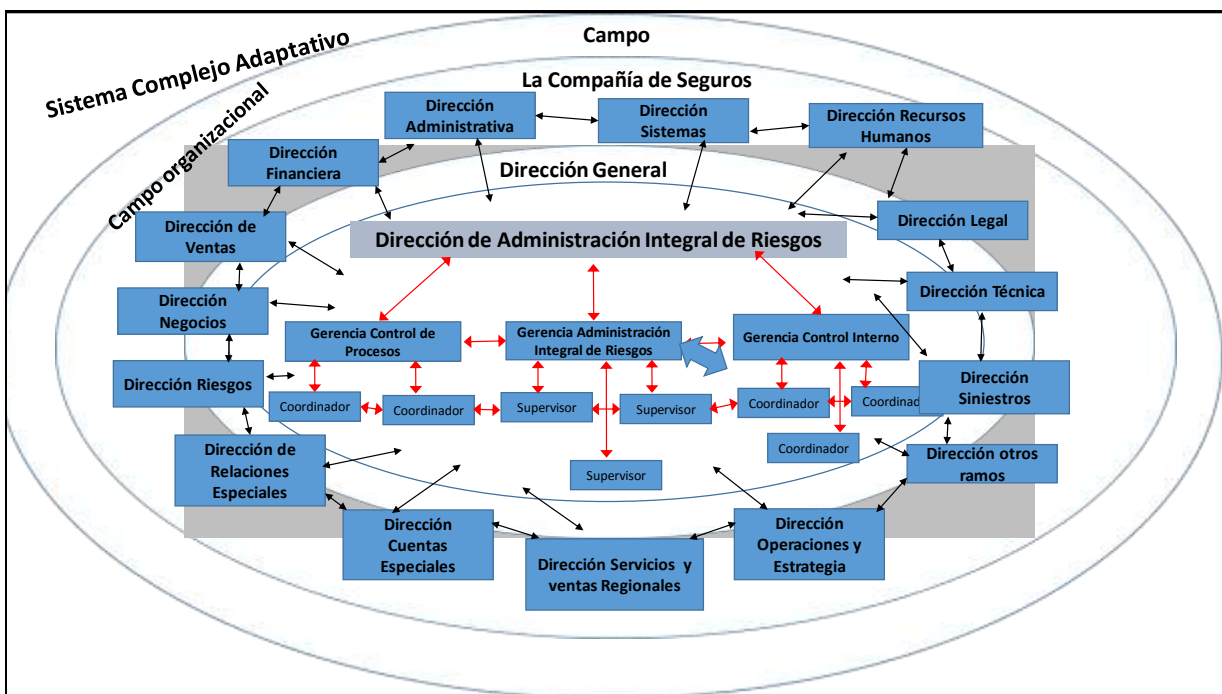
Sistema Complejo Adaptativo

Campo

Campo organizacional

La Compañía de Seguros

Dirección Administrativa

Dirección Sistemas

Dirección Recursos Humanos

Dirección Financiera

Dirección General

Dirección de Ventas

Dirección Legal

Dirección de Administración Integral de Riesgos

Dirección Técnica

Dirección Negocios

Gerencia Control de Procesos

Gerencia Administración Integral de Riesgos

Gerencia Control Interno

Dirección Riesgos

Dirección Siniestros

Coordinador

Coordinador

Supervisor

Supervisor

Coordinador

Coordinador

Coordinador

Supervisor

Dirección otros ramos

Dirección de Relaciones Especiales

Dirección Cuentas Especiales

Dirección Servicios y ventas Regionales

Dirección Operaciones y Estrategia